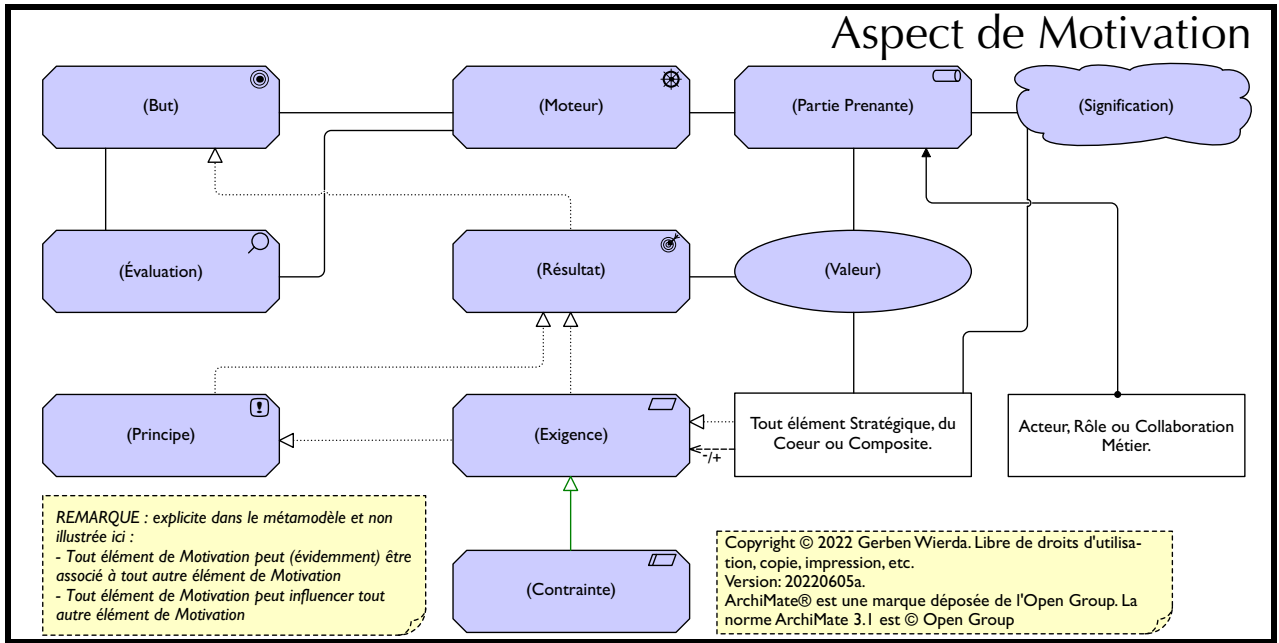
Aspect de Motivation

(But)

(Moteur)

(Partie Prenante)

(Signification)

(Évaluation)

(Résultat)

(Valeur)

(Principe)

(Exigence)

Tout élément Stratégique, du Coeur ou Composite.

Acteur, Rôle ou Collaboration Métier.

-/+

REMARQUE : explicite dans le métamodèle et non illustrée ici :
- Tout élément de Motivation peut (évidemment) être associé à tout autre élément de Motivation
- Tout élément de Motivation peut influencer tout autre élément de Motivation

(Contrainte)

Copyright © 2022 Gerben Wierda. Libre de droits d'utilisation, copie, impression, etc.
Version: 20220605a.
ArchiMate® est une marque déposée de l'Open Group. La norme ArchiMate 3.1 est © Open Group